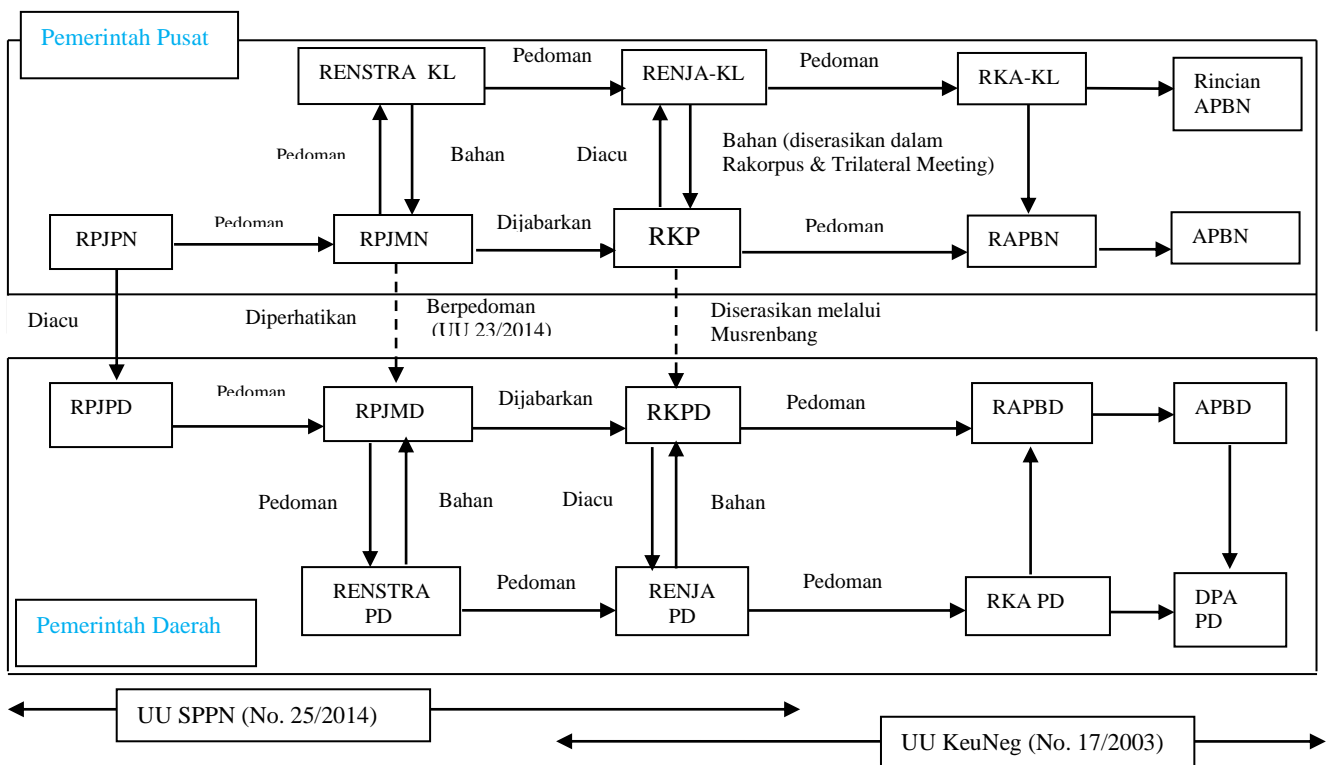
Pemerintah Pusat

RENSTRA KL

Pedoman

RENJA-KL

Pedoman

RKA-KL

Rincian APBN

Pedoman

Bahan

Diacu

Bahan (diserasikan dalam Rakorpus & Trilateral Meeting)

RPJPN

Pedoman

RPJMN

Dijabarkan

RKP

Pedoman

RAPBN

APBN

Diacu

Diperhatikan

Berpedoman (UU 23/2014)

Diserasikan melalui Musrenbang

RPJPD

Pedoman

RPJMD

Dijabarkan

RKPD

Pedoman

RAPBD

APBD

Pedoman

Bahan

Diacu

Bahan

RENSTRA PD

Pedoman

RENJA PD

Pedoman

RKA PD

DPA PD

Pemerintah Daerah

UU SPPN (No. 25/2014)

UU KeuNeg (No. 17/2003)